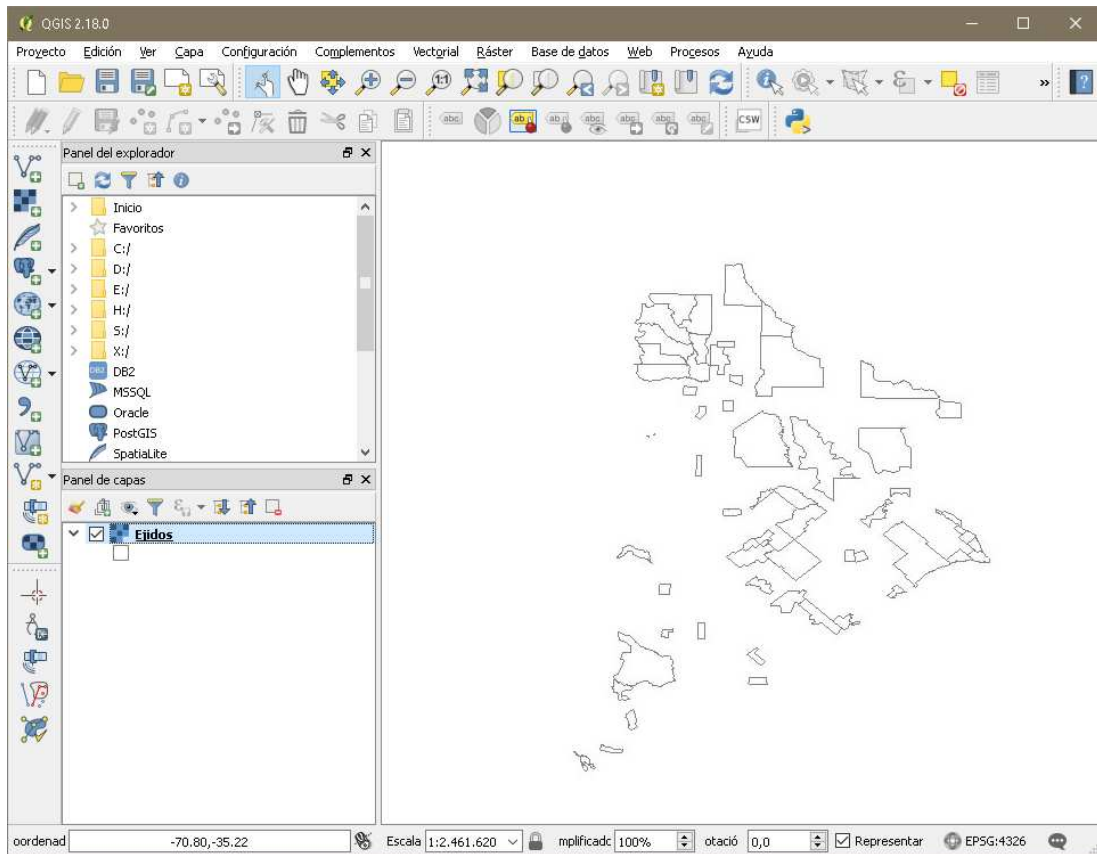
QGIS 2.18.0

Proyecto Edición Ver Capa Configuración Complementos Vectorial Ráster Base de datos Web Procesos Ayuda

abc
CSW

Panel del explorador

Inicio
Favoritos
C:/
D:/
E:/
H:/
S:/
X:/
DB2
MSSQL
Oracle
PostGIS
SpatiaLite

Panel de capas

Ejidos

oordenad -70.80,-35.22 Escala 1:2.461.620 mplificadc 100% otació 0,0 Representar EPSG:4326